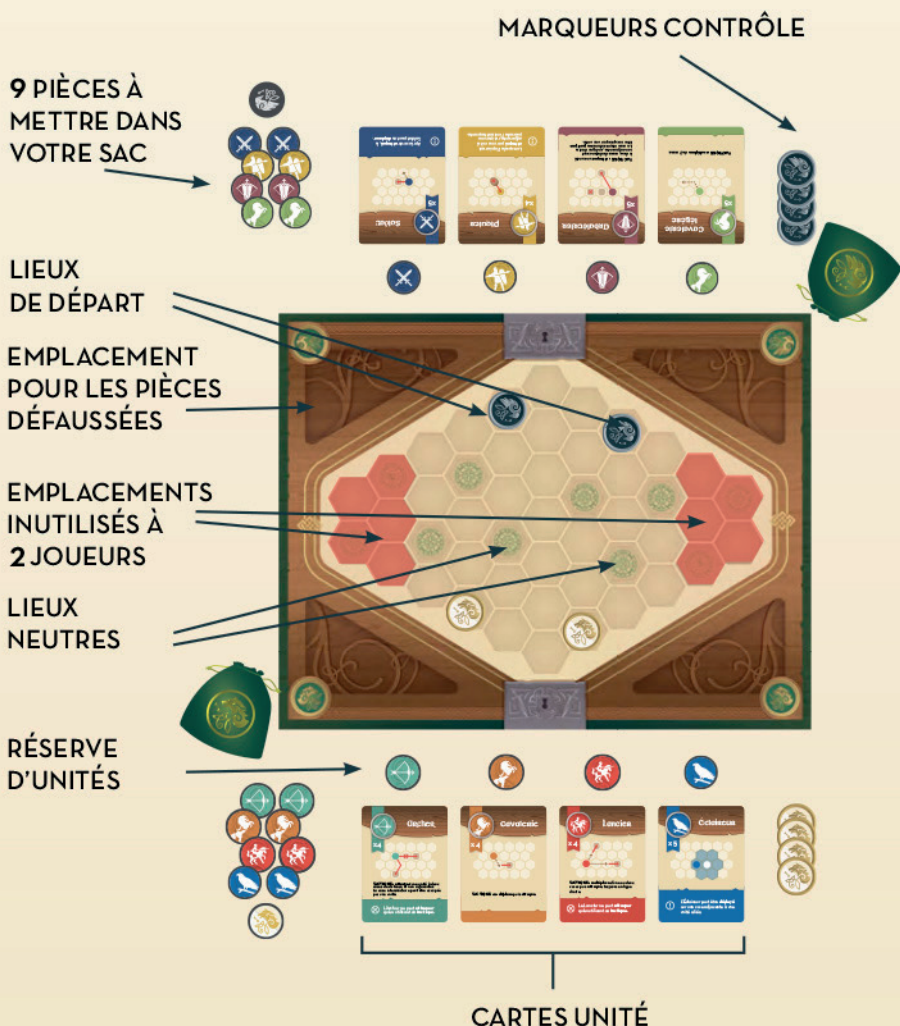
MARQUEURS CONTRÔLE

9 PIÈCES À METTRE DANS VOTRE SAC

LIEUX DE DÉPART

EMPLACEMENT POUR LES PIÈCES DÉFAUSSÉES

EMPLACEMENTS INUTILISÉS À 2 JOUEURS

LIEUX NEUTRES

RÉSERVE D'UNITÉS

Soldat

Piquier

Arbalétrier

Cavalerie légère

Archer

Cavalerie

Lancier

Éclaireur

CARTES UNITÉ